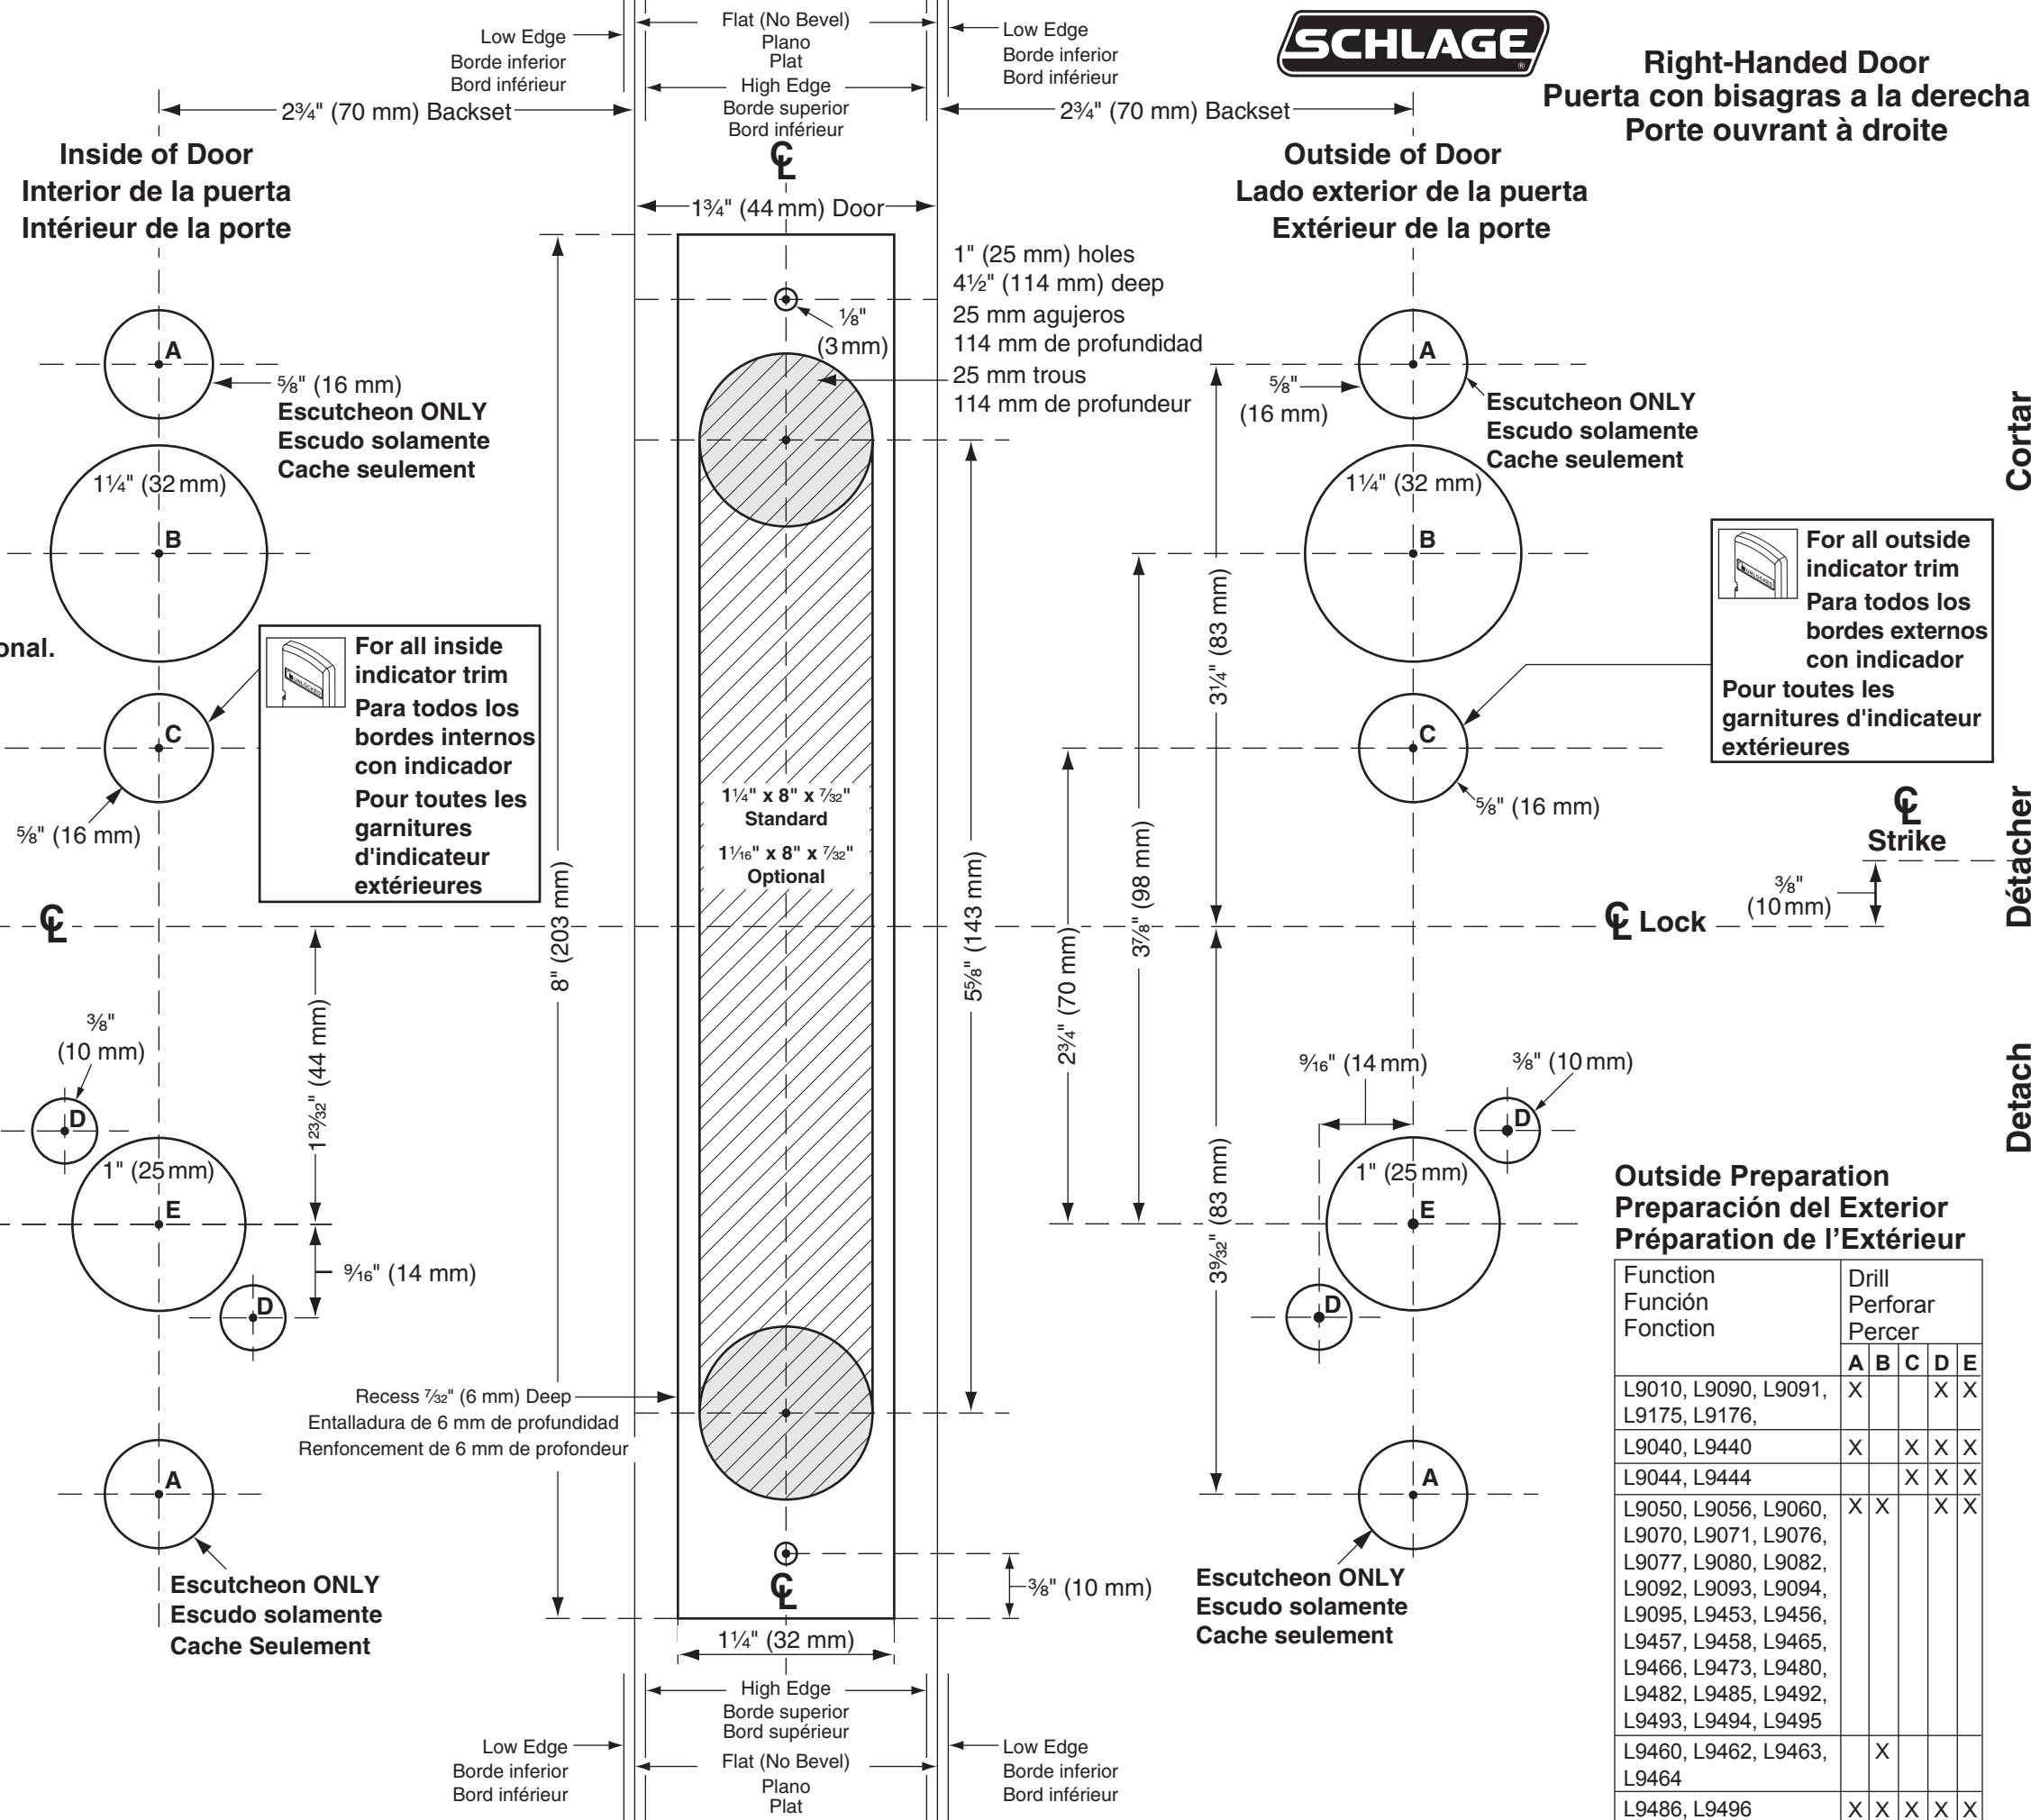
Low Edge
Borde inferior
Bord inférieur

Flat (No Bevel)
Plano
Plat
High Edge
Borde superior
Bord inférieur

Low Edge
Borde inferior
Bord inférieur

SCHLAGE

Right-Handed Door
Puerta con bisagras a la derecha
Porte ouvrant à droite

2¾" (70 mm) Backset

2¾" (70 mm) Backset

Inside of Door
Interior de la puerta
Intérieur de la porte

℄

Outside of Door
Lado exterior de la puerta
Extérieur de la porte

1¾" (44 mm) Door

1" (25 mm) holes
4½" (114 mm) deep
25 mm agujeros
114 mm de profundidad
25 mm trous
114 mm de profundeur

⅛" (3 mm)

A

⅝" (16 mm)
Escutcheon ONLY
Escudo solamente
Cache seulement

A

⅝" (16 mm)

Escutcheon ONLY
Escudo solamente
Cache seulement

Cortar

1¼" (32 mm)

B

1¼" (32 mm)

B

For all outside indicator trim
Para todos los bordes externos con indicador
Pour toutes les garnitures d'indicateur extérieures

onal.

For all inside indicator trim
Para todos los bordes internos con indicador
Pour toutes les garnitures d'indicateur extérieures

C

C

3¼" (83 mm)

⅝" (16 mm)

⅝" (16 mm)

1¼" x 8" x $\frac{7}{32}$"
Standard
1$\frac{1}{16}$" x 8" x $\frac{7}{32}$"
Optional

℄
Strike

Détacher

8" (203 mm)

5⅝" (143 mm)

3⅞" (98 mm)

⅜" (10 mm)

℄

℄ Lock

1$\frac{23}{32}$" (44 mm)

2¾" (70 mm)

⅜" (10 mm)

D

$\frac{9}{16}$" (14 mm)

⅜" (10 mm)

D

Detach

1" (25 mm)

E

1" (25 mm)

E

Outside Preparation
Preparación del Exterior
Préparation de l'Extérieur

$\frac{9}{16}$" (14 mm)

D

3$\frac{9}{32}$" (83 mm)

D

| Function<br>Función<br>Fonction | Drill Perforar Percer | | | | |
|---|---|---|---|---|---|
| | A | B | C | D | E |
| L9010, L9090, L9091, L9175, L9176, | X | | | X | X |
| L9040, L9440 | X | | X | X | X |
| L9044, L9444 | | | X | X | X |
| L9050, L9056, L9060, L9070, L9071, L9076, L9077, L9080, L9082, L9092, L9093, L9094, L9095, L9453, L9456, L9457, L9458, L9465, L9466, L9473, L9480, L9482, L9485, L9492, L9493, L9494, L9495 | X | X | | X | X |
| L9460, L9462, L9463, L9464 | | X | | | |
| L9486, L9496 | X | X | X | X | X |

Recess $\frac{7}{32}$" (6 mm) Deep
Entalladura de 6 mm de profundidad
Renfoncement de 6 mm de profondeur

A

A

Escutcheon ONLY
Escudo solamente
Cache Seulement

℄

⅜" (10 mm)

Escutcheon ONLY
Escudo solamente
Cache seulement

1¼" (32 mm)

High Edge
Borde superior
Bord supérieur
Flat (No Bevel)
Plano
Plat

Low Edge
Borde inferior
Bord inférieur

Low Edge
Borde inferior
Bord inférieur